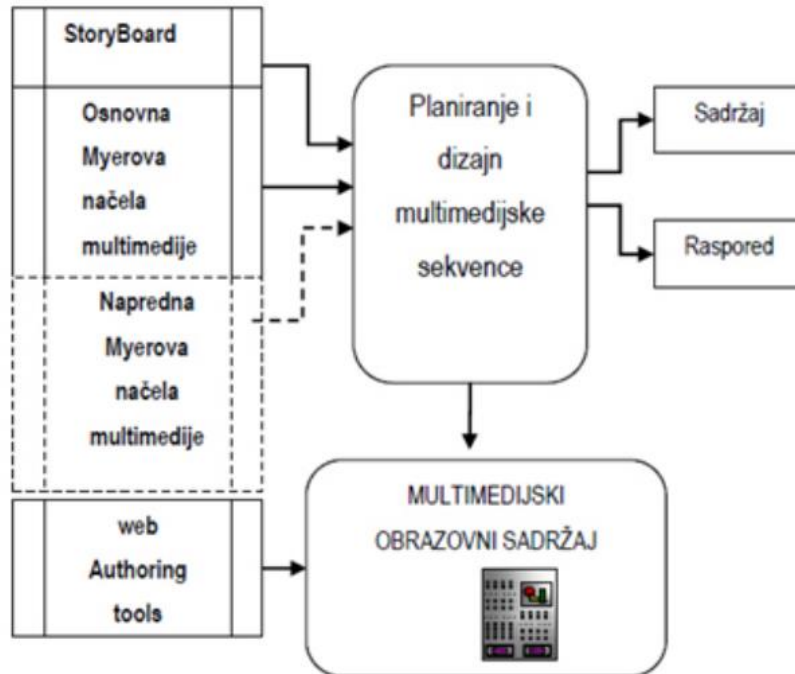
StoryBoard

Osnovna Myerova načela multimedije

Napredna Myerova načela multimedije

web Authoring tools

Planiranje i dizajn multimedijske sekvence

Sadržaj

Raspored

MULTIMEDIJSKI OBRAZOVNI SADRŽAJ